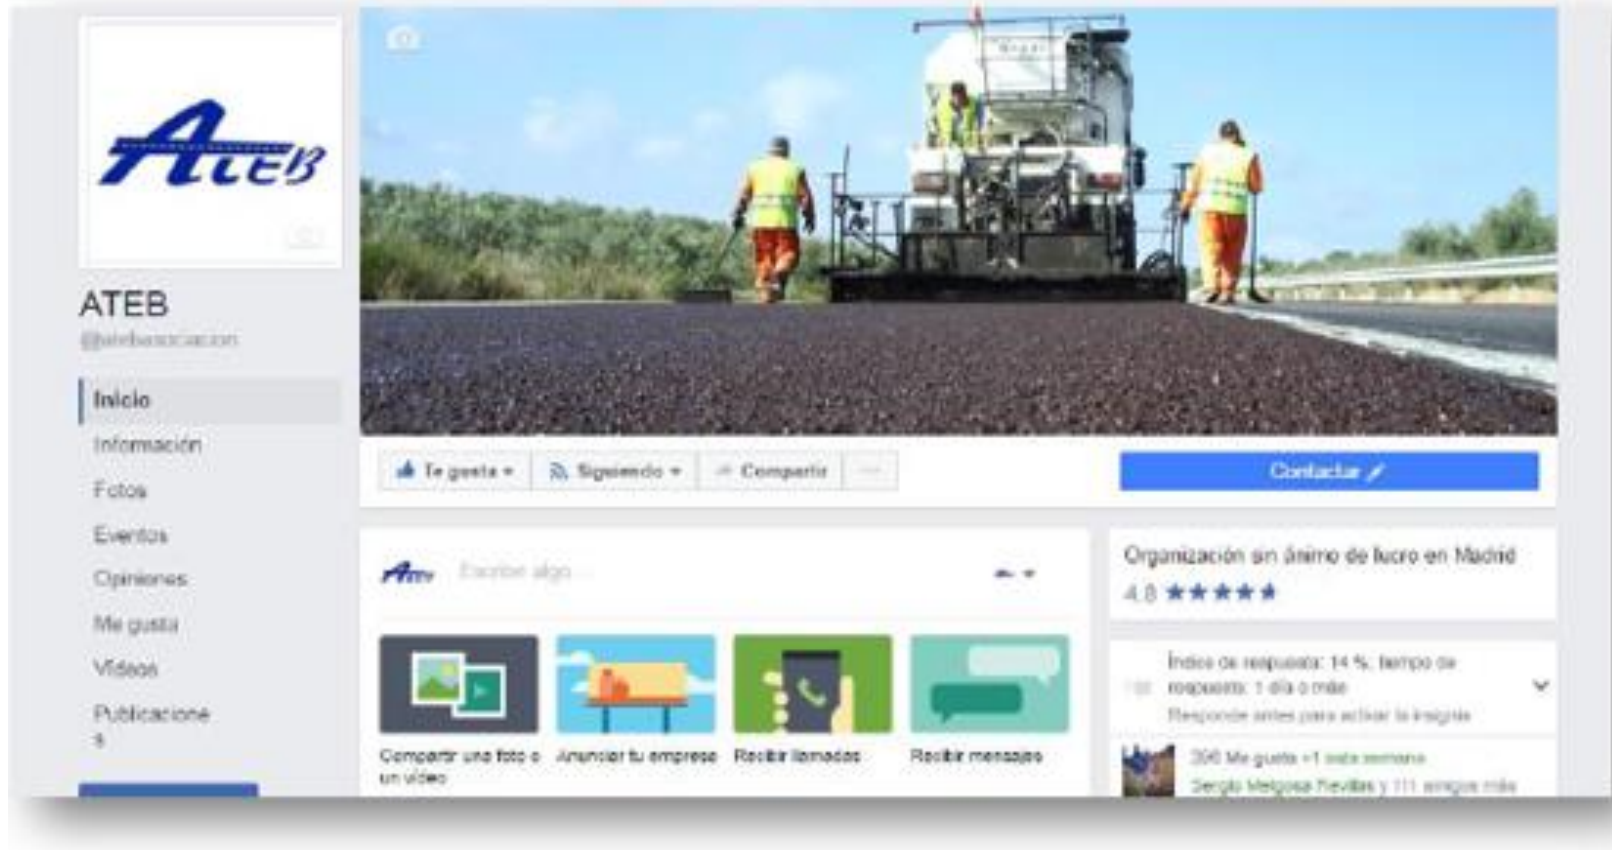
ATEB

ATEB
@atebasociacion

Inicio
Información
Fotos
Eventos
Opiniones
Me gusta
Vídeos
Publicaciones

Te gusta ▾
Siguiendo ▾
Compartir
···

Contactar

Escribe algo...

Compartir una foto o un vídeo
Anunciar tu empresa
Recibir llamadas
Recibir mensajes

Organización sin ánimo de lucro en Madrid
4,8 ★★★★★

Índice de respuesta: 14 %, tiempo de respuesta: 1 día o más
Responde antes para activar la insignia

306 Me gusta +1 esta semana
Sergio Melgosa Revillas y 111 amigos más